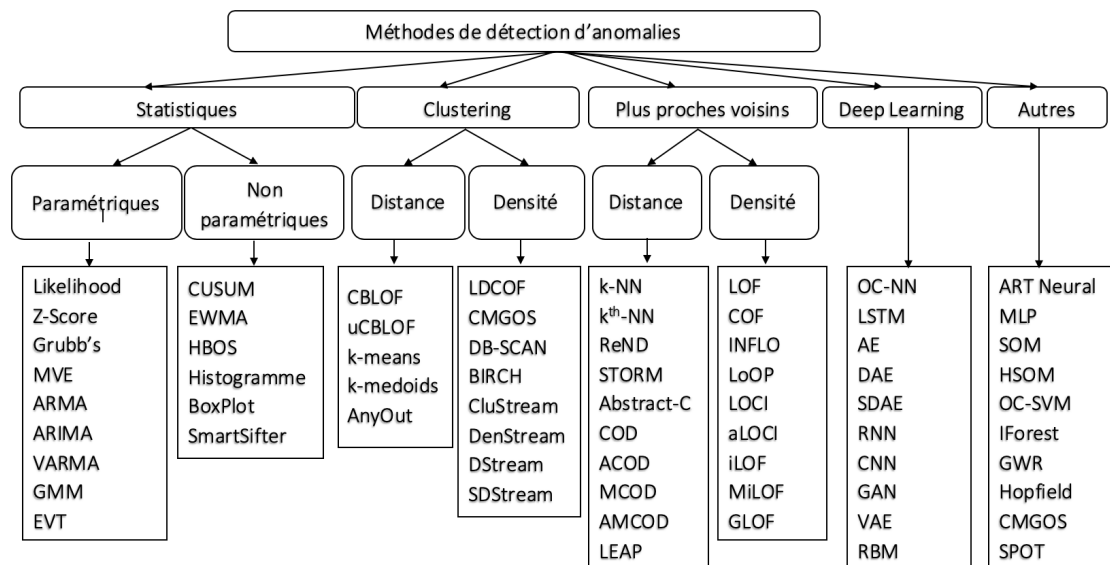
Méthodes de détection d'anomalies

Statistiques

Paramétriques

Likelihood
Z-Score
Grubb's
MVE
ARMA
ARIMA
VARMA
GMM
EVT

Non paramétriques

CUSUM
EWMA
HBOS
Histogramme
BoxPlot
SmartSifter

Clustering

Distance

CBLOF
uCBLOF
k-means
k-medoids
AnyOut

Densité

LDCOF
CMGOS
DB-SCAN
BIRCH
CluStream
DenStream
DStream
SDStream

Plus proches voisins

Distance

k-NN
k$^{th}$-NN
ReND
STORM
Abstract-C
COD
ACOD
MCOD
AMCOD
LEAP

Densité

LOF
COF
INFLO
LoOP
LOCI
aLOCI
iLOF
MiLOF
GLOF

Deep Learning

OC-NN
LSTM
AE
DAE
SDAE
RNN
CNN
GAN
VAE
RBM

Autres

ART Neural
MLP
SOM
HSOM
OC-SVM
IForest
GWR
Hopfield
CMGOS
SPOT